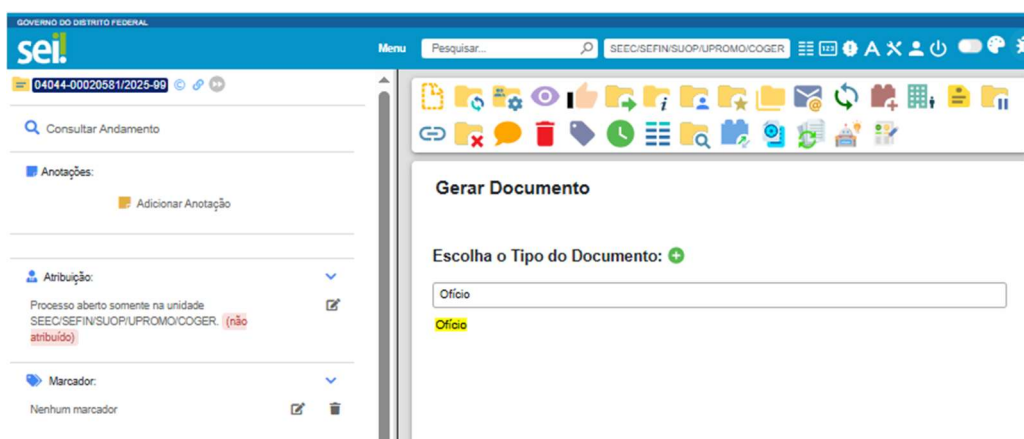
GOVERNO DO DISTRITO FEDERAL

sei!

Menu Pesquisar... SEEC/SEFIN/SUOP/UPROMO/COGER

04044-00020581/2025-99

Consultar Andamento

Anotações:

Adicionar Anotação

Atribuição:

Processo aberto somente na unidade SEEC/SEFIN/SUOP/UPROMO/COGER. (não atribuído)

Marcador:

Nenhum marcador

Gerar Documento

Escolha o Tipo do Documento:

Ofício

Ofício